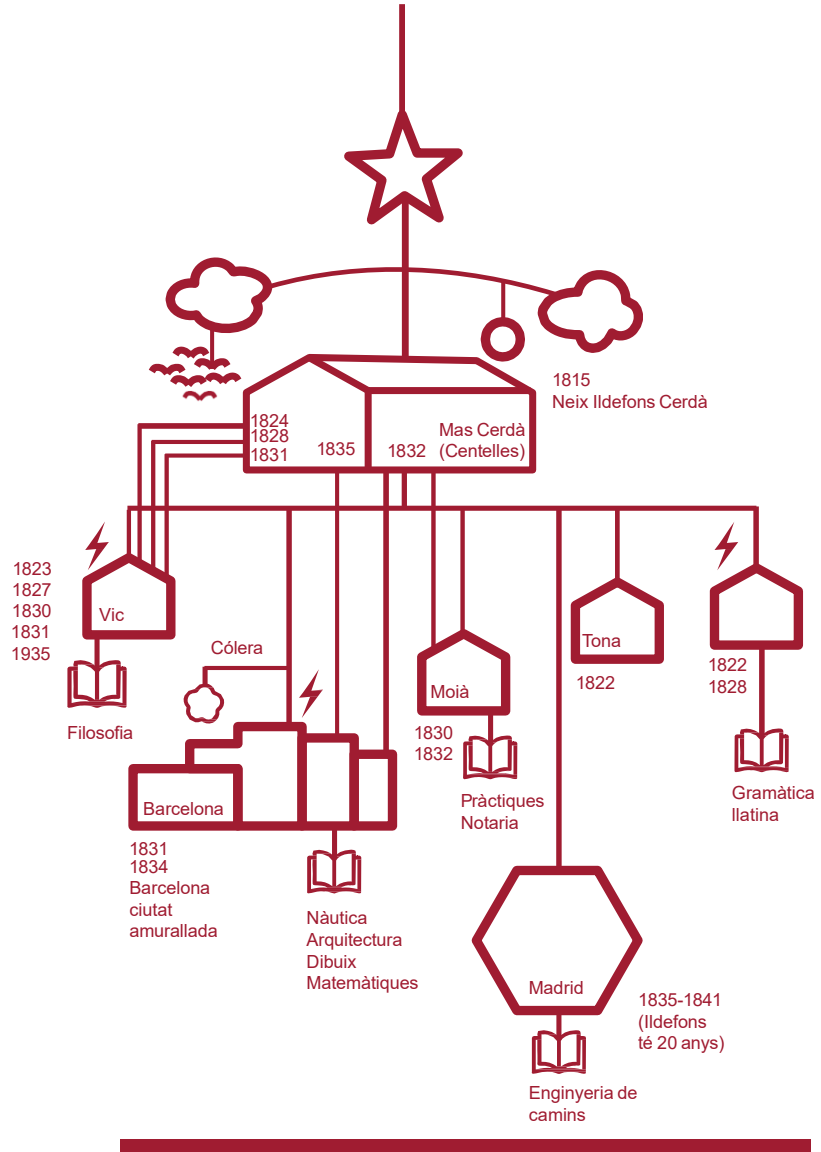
1815
Neix Ildefons Cerdà

1824
1828
1831

1835

1832

Mas Cerdà
(Centelles)

1823
1827
1830
1831
1935

Vic

Filosofia

Cólera

Barcelona

1831
1834
Barcelona
ciutat
amurallada

Nàutica
Arquitectura
Dibuix
Matemàtiques

Moià

1830
1832

Pràctiques
Notaria

Tona

1822

1822
1828

Gramàtica
llatina

Madrid

1835-1841
(Ildefons
té 20 anys)

Enginyeria de
camins